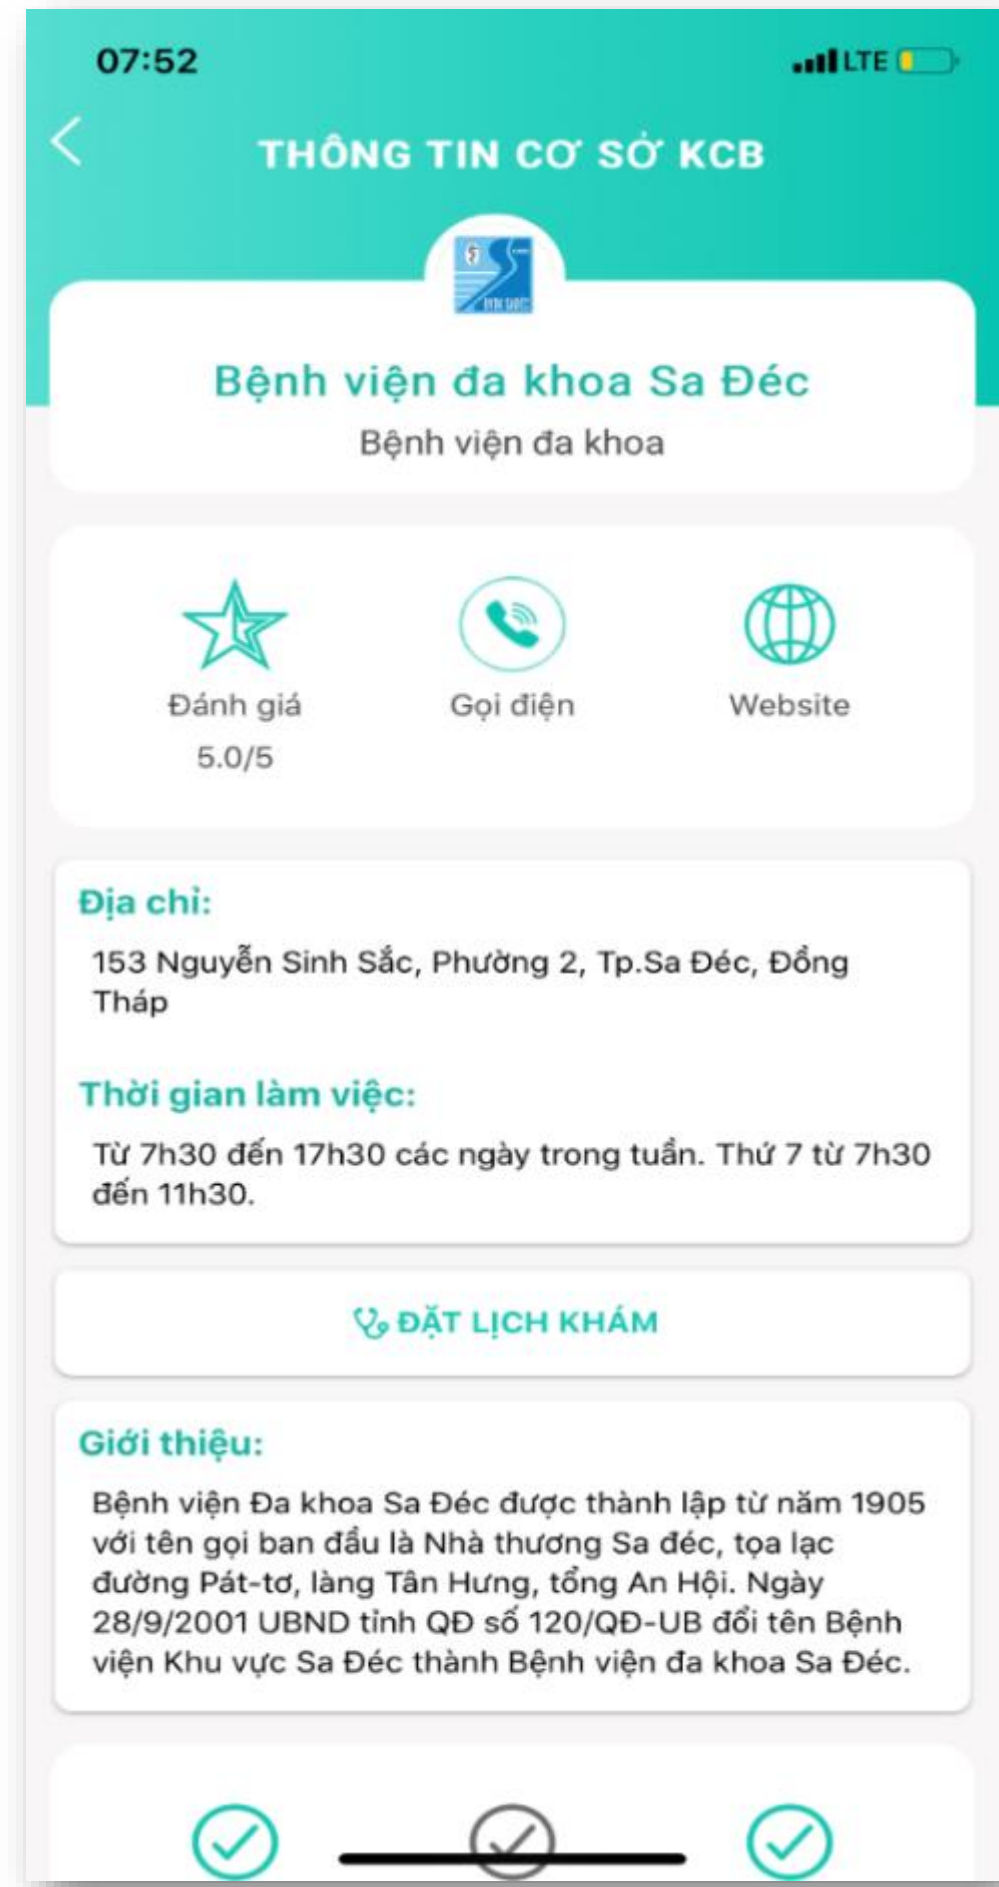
07:52

LTE

THÔNG TIN CƠ SỞ KCB

Bệnh viện đa khoa Sa Đéc

Bệnh viện đa khoa

Đánh giá
5.0/5

Gọi điện

Website

Địa chỉ:

153 Nguyễn Sinh Sắc, Phường 2, Tp.Sa Đéc, Đồng Tháp

Thời gian làm việc:

Từ 7h30 đến 17h30 các ngày trong tuần. Thứ 7 từ 7h30 đến 11h30.

ĐẶT LỊCH KHÁM

Giới thiệu:

Bệnh viện Đa khoa Sa Đéc được thành lập từ năm 1905 với tên gọi ban đầu là Nhà thương Sa đéc, tọa lạc đường Pát-tơ, làng Tân Hưng, tổng An Hội. Ngày 28/9/2001 UBND tỉnh QĐ số 120/QĐ-UB đổi tên Bệnh viện Khu vực Sa Đéc thành Bệnh viện đa khoa Sa Đéc.